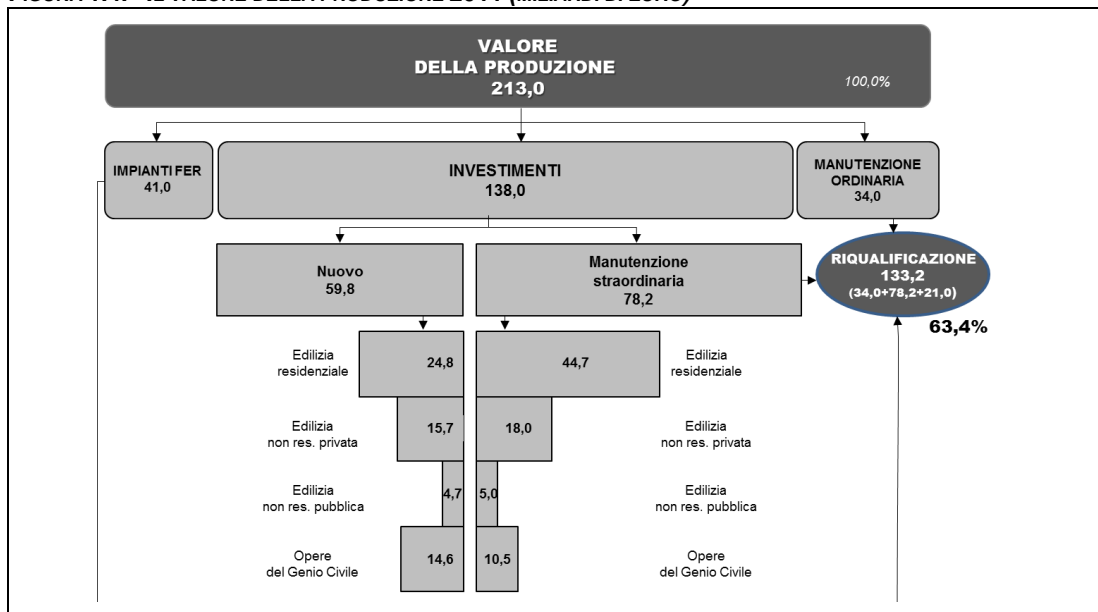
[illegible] IL VALORE DELLA PRODUZIONE 2014 (MILIARDI DI EURO)

VALORE DELLA PRODUZIONE 213,0

100,0%

IMPIANTI FER 41,0

INVESTIMENTI 138,0

MANUTENZIONE ORDINARIA 34,0

Nuovo 59,8

Manutenzione straordinaria 78,2

RIQUALIFICAZIONE 133,2 (34,0+78,2+21,0)

63,4%

Edilizia residenziale

24,8

44,7

Edilizia residenziale

Edilizia non res. privata

15,7

18,0

Edilizia non res. privata

Edilizia non res. pubblica

4,7

5,0

Edilizia non res. pubblica

Opere del Genio Civile

14,6

10,5

Opere del Genio Civile